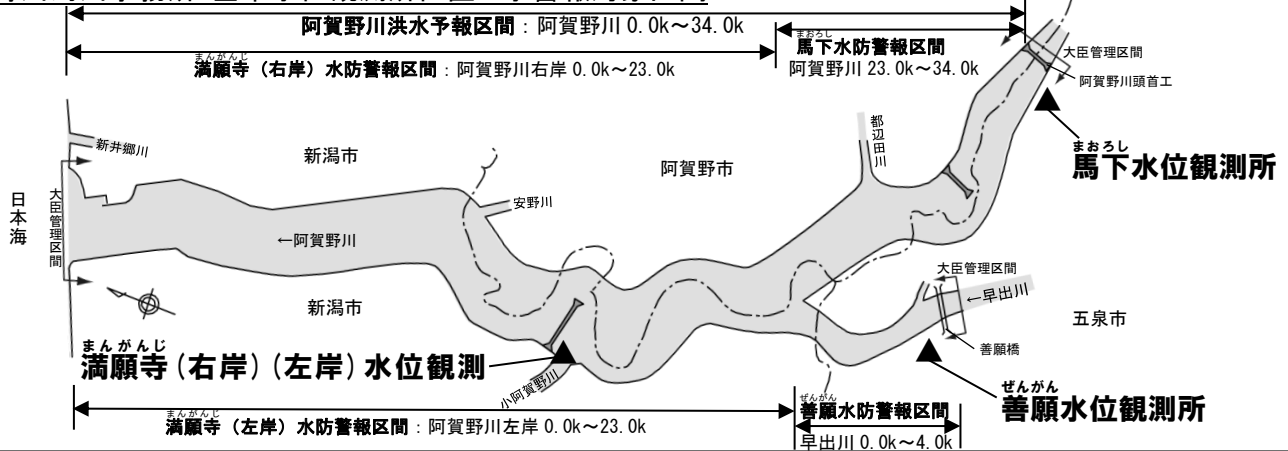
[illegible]

阿賀野川洪水予報区間：阿賀野川 0.0k～34.0k

まんがんじ
満願寺（右岸）水防警報区間：阿賀野川右岸 0.0k～23.0k

まおろし
馬下水防警報区間
阿賀野川 23.0k～34.0k

大臣管理区間
阿賀野川頭首工

まおろし
馬下水位観測所

新井郷川
新潟市
阿賀野市
都辺田川
日本海
大臣管理区間
安野川
←阿賀野川
新潟市
大臣管理区間
←早出川
五泉市
善願橋

まんがんじ
満願寺（右岸）（左岸）水位観測

小阿賀野川

ぜんがん
善願水位観測所

まんがんじ
満願寺（左岸）水防警報区間：阿賀野川左岸 0.0k～23.0k

ぜんがん
善願水防警報区間
早出川 0.0k～4.0k